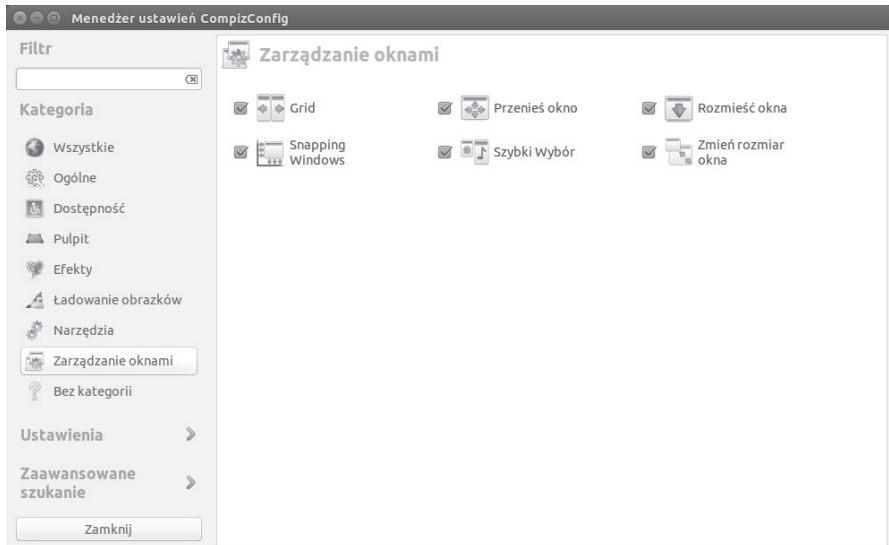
Menedżer ustawień CompizConfig

Filtr

Kategoria

Wszystkie

Ogólne

Dostępność

Pulpit

Efekty

Ładowanie obrazków

Narzędzia

Zarządzanie oknami

Bez kategorii

Ustawienia

Zaawansowane szukanie

Zamknij

Zarządzanie oknami

Grid

Przenieś okno

Rozmieść okna

Snapping Windows

Szybki Wybór

Zmień rozmiar okna